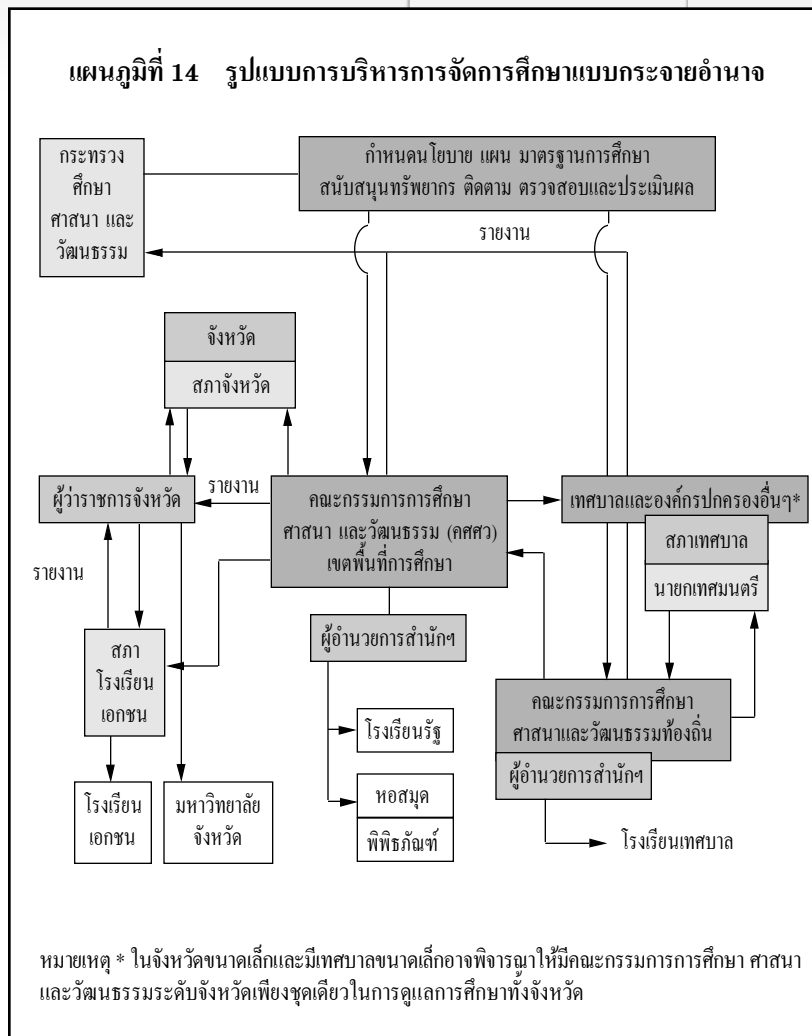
แผนภูมิที่ 14 รูปแบบการบริหารการจัดการศึกษาแบบกระจายอำนาจ

กระทรวง ศึกษา ศาสนา และ วัฒนธรรม

กำหนดนโยบาย แผน มาตรฐานการศึกษา สนับสนุนทรัพยากร ติดตาม ตรวจสอบและประเมินผล

รายงาน

จังหวัด

สภาจังหวัด

ผู้ว่าราชการจังหวัด

รายงาน

คณะกรรมการการศึกษา ศาสนา และวัฒนธรรม (คศศว) เขตพื้นที่การศึกษา

เทศบาลและองค์กรปกครองอื่นๆ*

สภาเทศบาล

นายกเทศมนตรี

รายงาน

สภา โรงเรียน เอกชน

ผู้อำนวยการสำนักฯ

โรงเรียนรัฐ

หอสมุด

พิพิธภัณฑ์

คณะกรรมการการศึกษา ศาสนาและวัฒนธรรมท้องถิ่น

ผู้อำนวยการสำนักฯ

โรงเรียนเทศบาล

โรงเรียน เอกชน

มหาวิทยาลัย จังหวัด

หมายเหตุ * ในจังหวัดขนาดเล็กและมีเทศบาลขนาดเล็กอาจพิจารณาให้มีคณะกรรมการการศึกษา ศาสนา และวัฒนธรรมระดับจังหวัดเพียงชุดเดียวในการดูแลการศึกษาทั้งจังหวัด